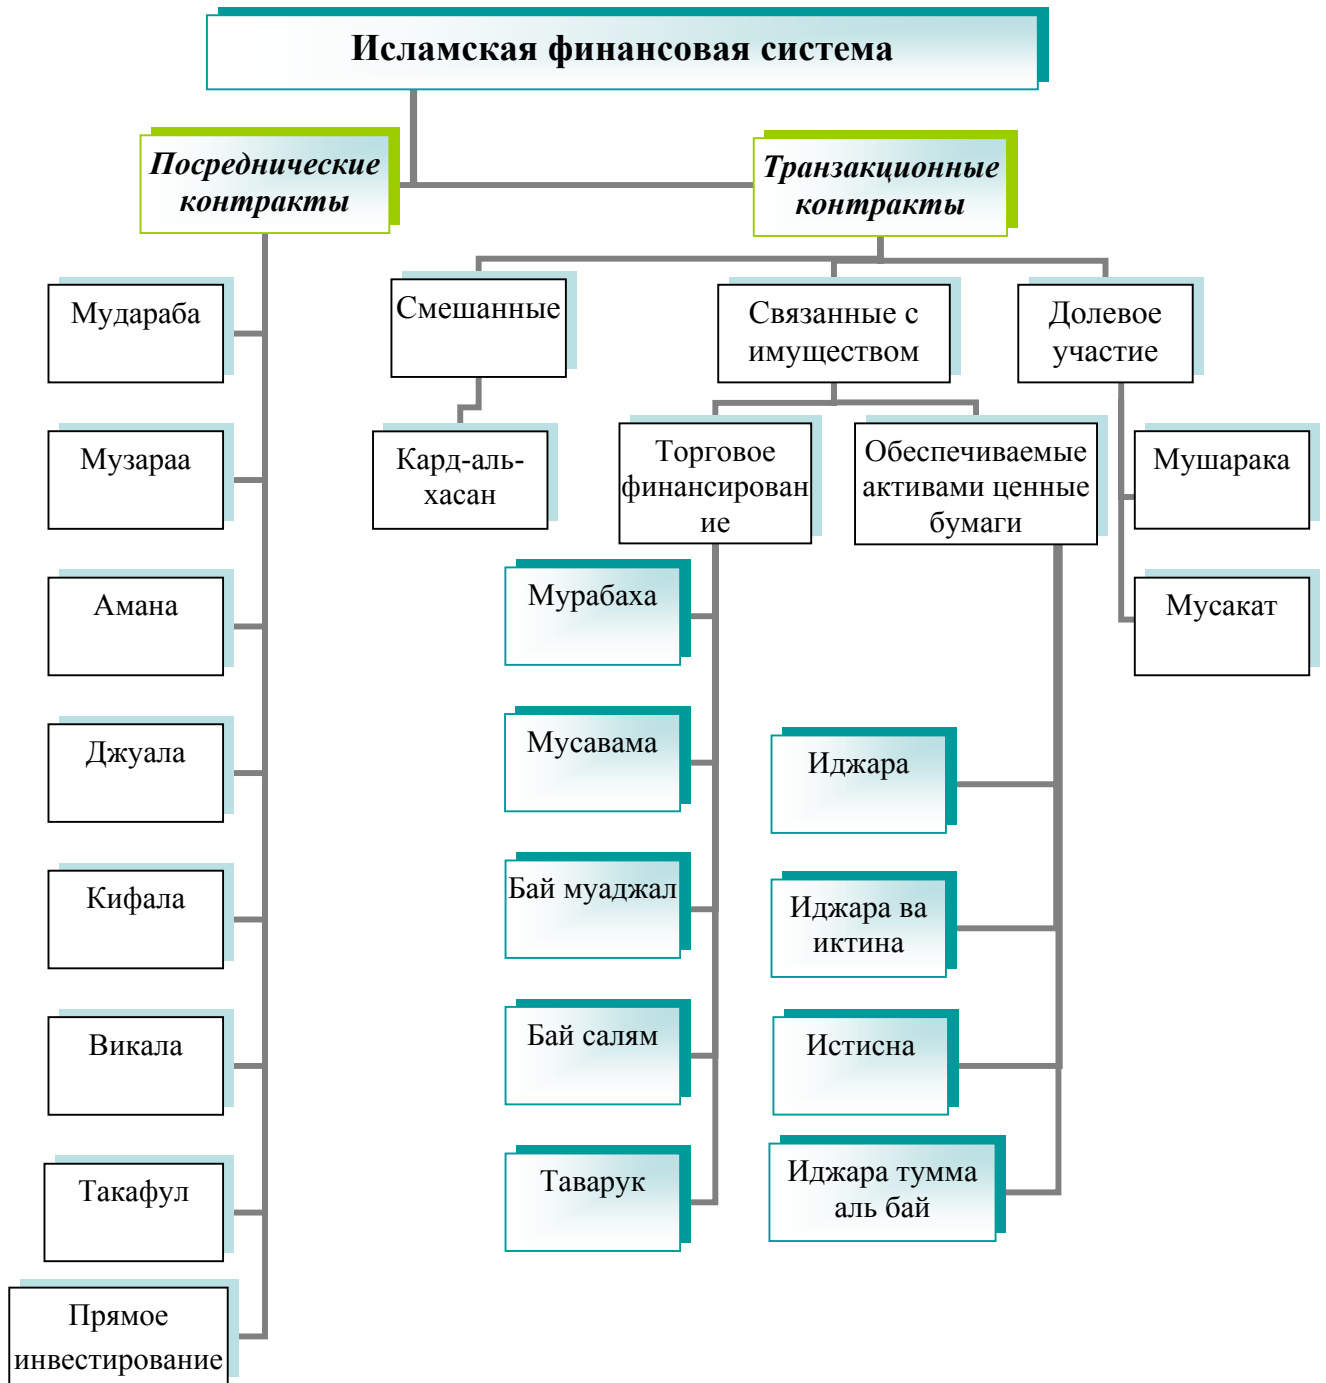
Исламская финансовая система

Посреднические контракты

Транзакционные контракты

Мудараба

Музараа

Амана

Джуала

Кифала

Викала

Такафул

Прямое инвестирование

Смешанные

Кард-аль-хасан

Связанные с имуществом

Торговое финансирование

Обеспечиваемые активами ценные бумаги

Мурабаха

Мусавама

Бай муаджал

Бай салям

Таварук

Иджара

Иджара ва иктина

Истисна

Иджара тумма аль бай

Долевое участие

Мушарака

Мусакат